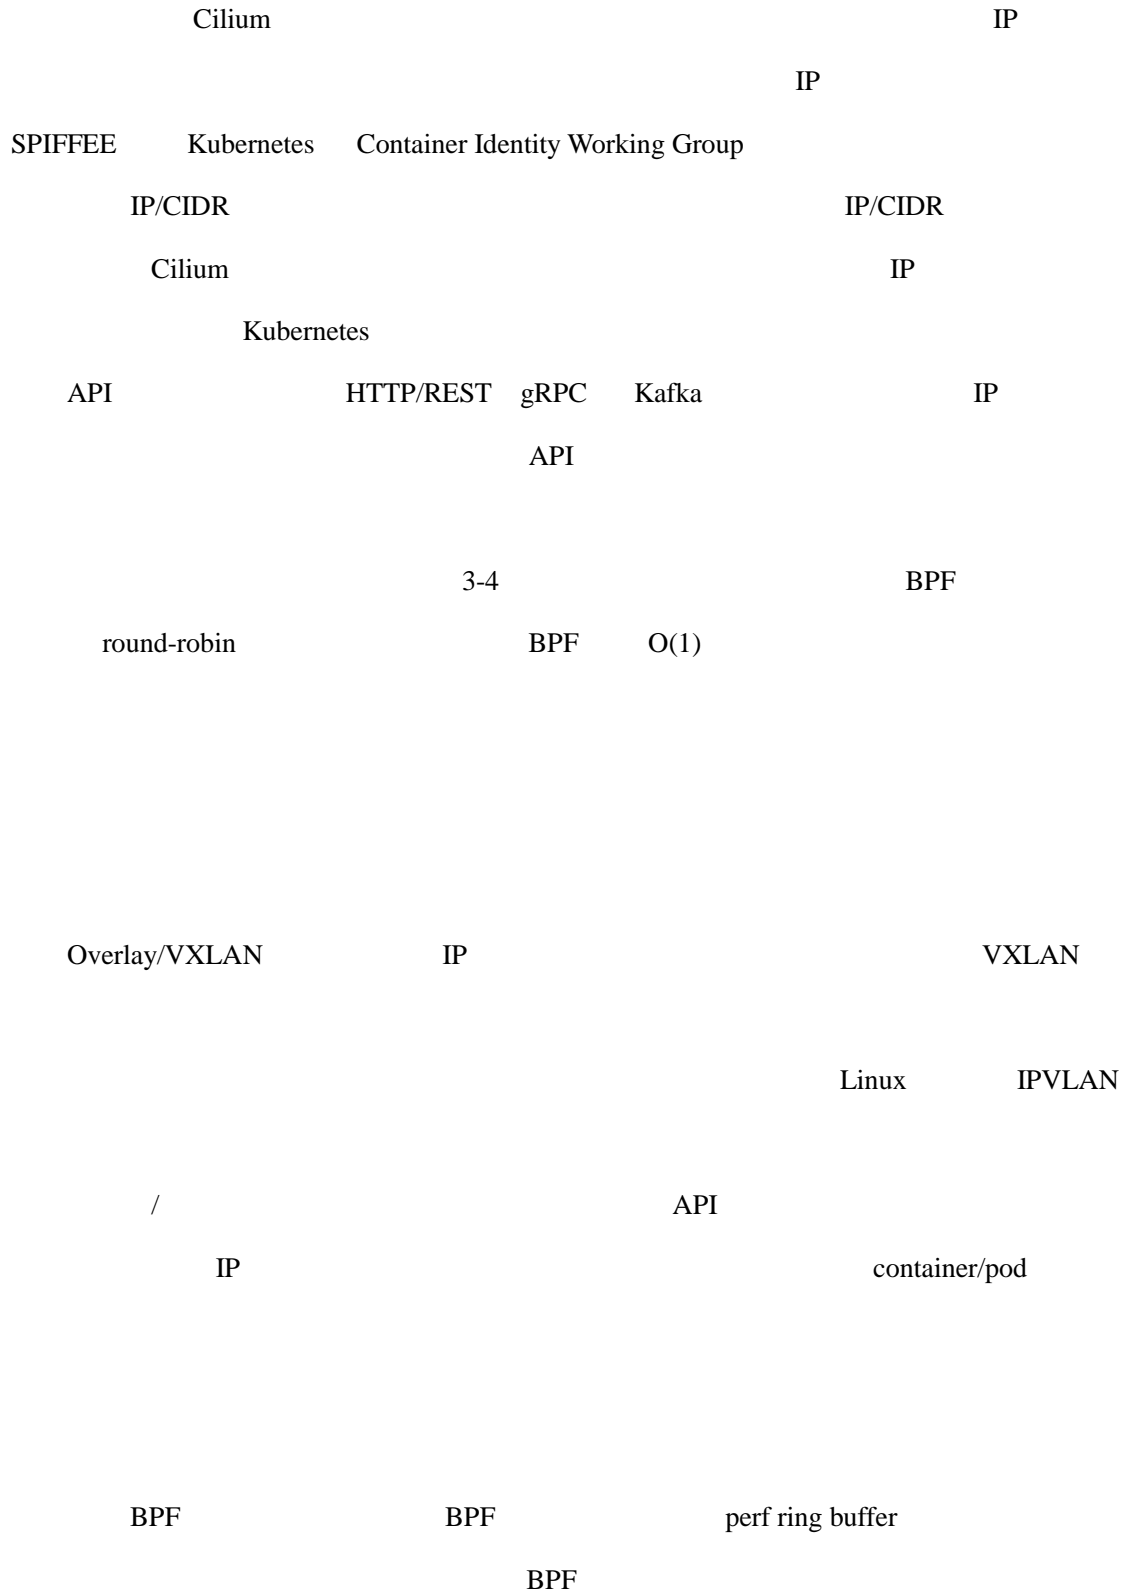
Cilium IP

IP

SPIFFEE Kubernetes Container Identity Working Group

IP/CIDR IP/CIDR

Cilium IP

Kubernetes

API HTTP/REST gRPC Kafka IP

API

3-4 BPF

round-robin BPF O(1)

Overlay/VXLAN IP VXLAN

Linux IPVLAN

/ API

IP container/pod

BPF BPF perf ring buffer

BPF